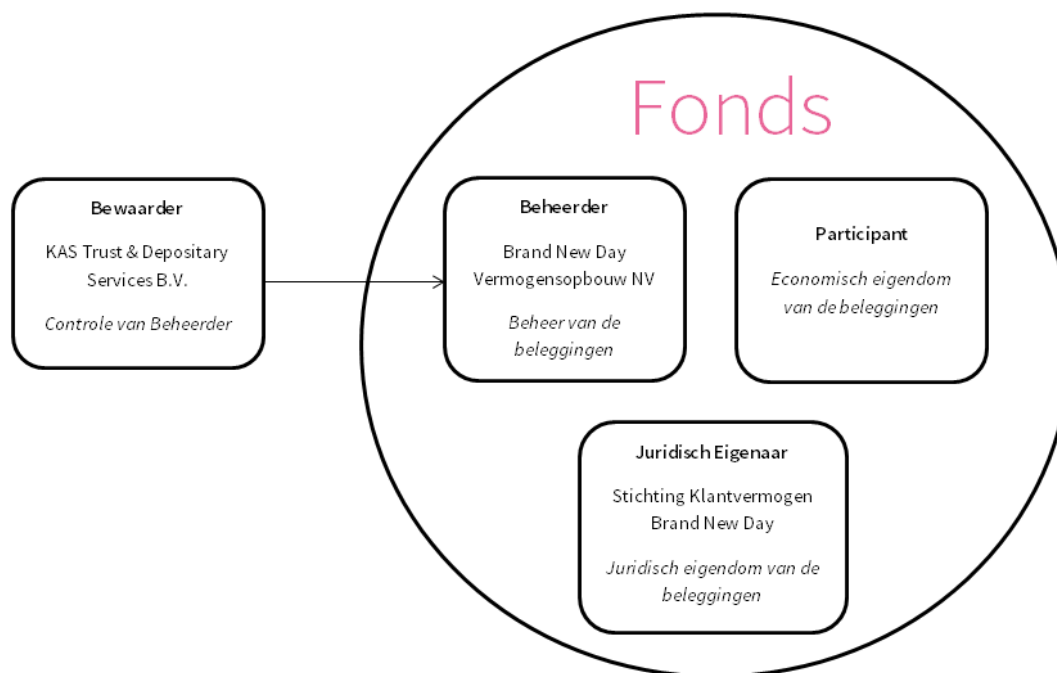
Fonds

Bewaarder

KAS Trust & Depositary Services B.V.

Controle van Beheerder

Beheerder

Brand New Day Vermogensopbouw NV

Beheer van de beleggingen

Participant

Economisch eigendom van de beleggingen

Juridisch Eigenaar

Stichting Klantvermogen Brand New Day

Juridisch eigendom van de beleggingen